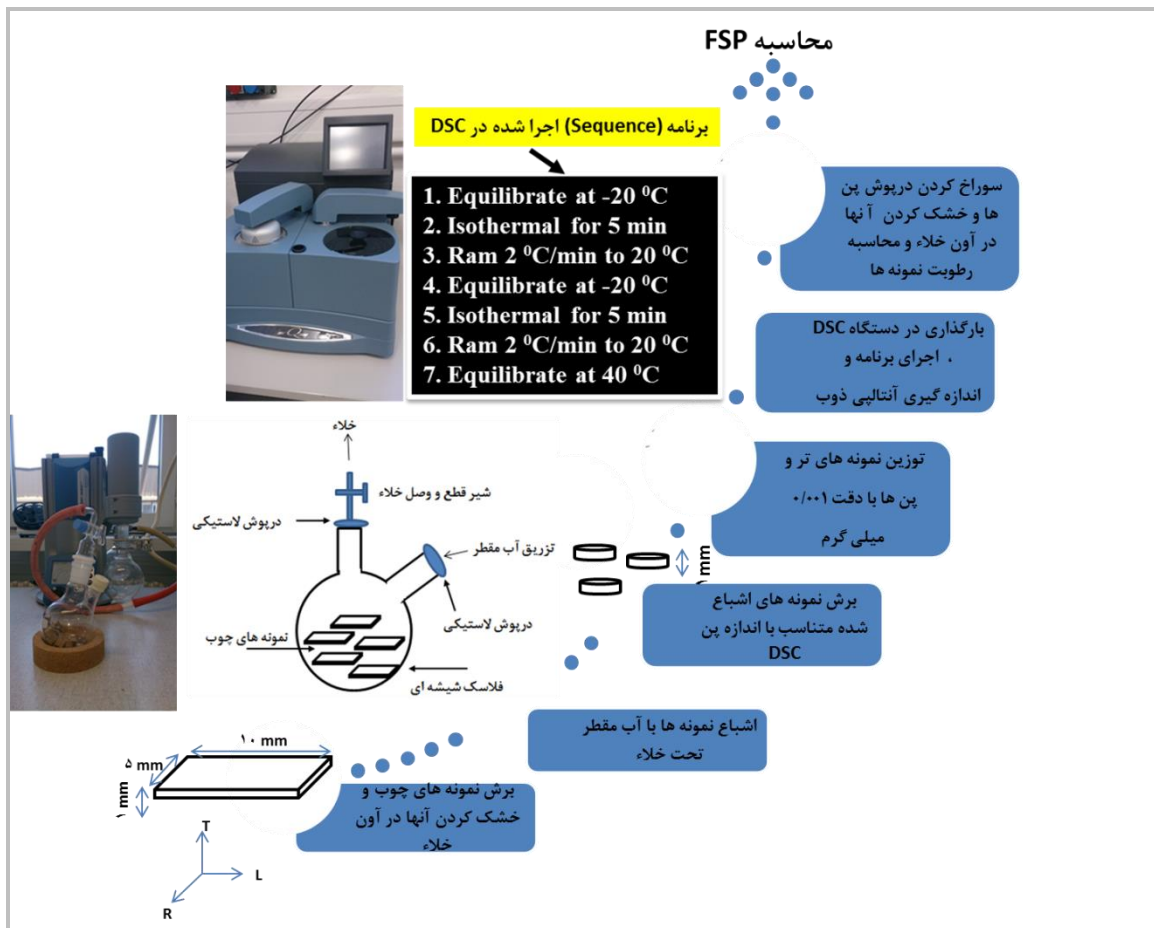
محاسبه FSP

برنامه (Sequence) اجرا شده در DSC

1. Equilibrate at -20 $^0$C
2. Isothermal for 5 min
3. Ram 2 $^0$C/min to 20 $^0$C
4. Equilibrate at -20 $^0$C
5. Isothermal for 5 min
6. Ram 2 $^0$C/min to 20 $^0$C
7. Equilibrate at 40 $^0$C

سوراخ کردن درپوش پن ها و خشک کردن آنها در آون خلاء و محاسبه رطوبت نمونه ها

بارگذاری در دستگاه DSC ، اجرای برنامه و اندازه گیری آنتالپی ذوب

خلاء
شیر قطع و وصل خلاء
درپوش لاستیکی
تزریق آب مقطر
درپوش لاستیکی
نمونه های چوب
فلاسک شیشه ای

توزین نمونه های تر و پن ها با دقت ۰/۰۰۱ میلی گرم

mm

برش نمونه های اشباع شده متناسب با اندازه پن DSC

اشباع نمونه ها با آب مقطر تحت خلاء

۱۰ mm
۵ mm
۱ mm

برش نمونه های چوب و خشک کردن آنها در آون خلاء

T
L
R